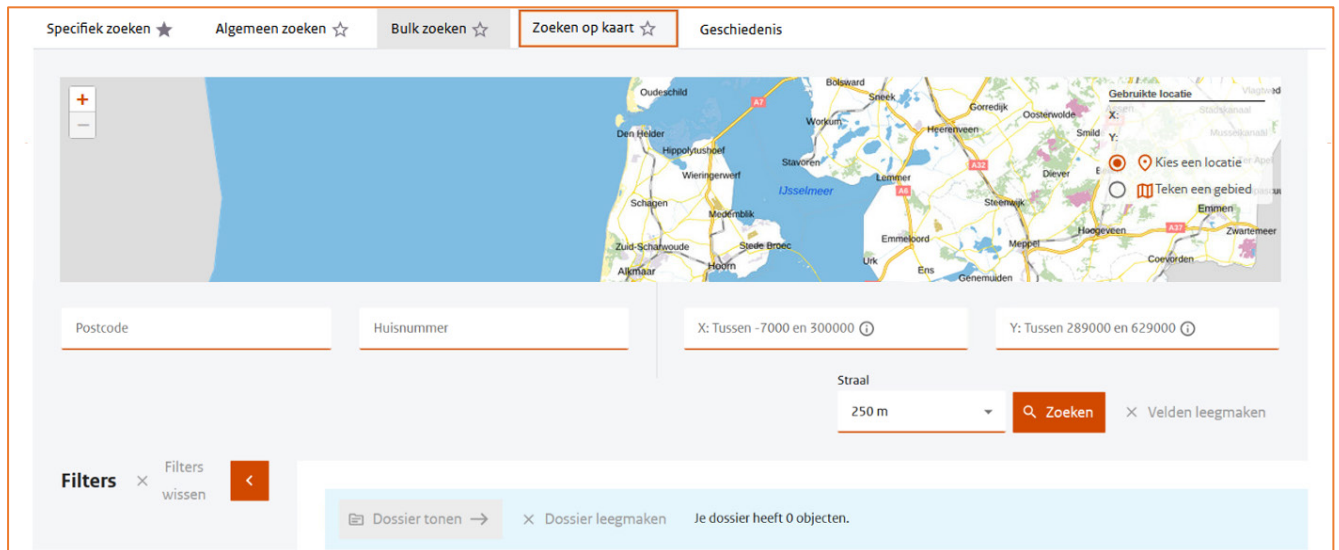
Specifiek zoeken ★ Algemeen zoeken ☆ Bulk zoeken ☆ Zoeken op kaart ☆ Geschiedenis

+
—

Oudeschild
Bolsward
Sneek
Gorredijk
Vlagtwed
Den Helder
A7
Workum
Heerenveen
Oosterwolde
Smild
Hippolytushoef
Stavoren
A32
Wieringerwerf
IJsselmeer
Lemmer
Diever
A6
Schagen
Medemblik
Steenwijk
Emmen
Hoogeveen
A37
Zwartemeer
Emmeloord
Zuid-Scharwoude
Stede Broec
Meppel
Urk
Coevorden
Alkmaar
Hoorn
Ens
Genemuiden

Gebruikte locatie
X:
Y:
Kies een locatie
Teken een gebied

Postcode
Huisnummer
X: Tussen -7000 en 300000
Y: Tussen 289000 en 629000

Straal
250 m
Zoeken
× Velden leegmaken

Filters × Filters wissen <

Dossier tonen → × Dossier leegmaken Je dossier heeft 0 objecten.